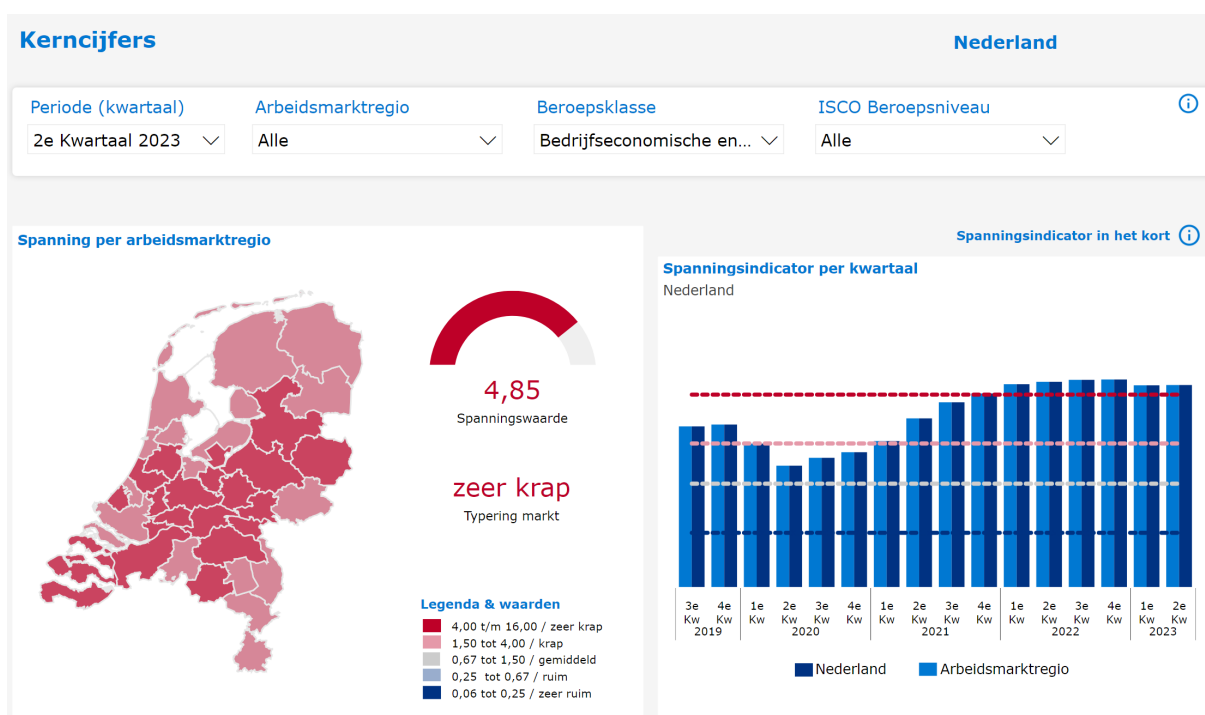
Kerncijfers

Nederland

Periode (kwartaal)
2e Kwartaal 2023

Arbeidsmarktregio
Alle

Beroepsklasse
Bedrijfseconomische en...

ISCO Beroepsniveau
Alle

Spanning per arbeidsmarktregio

4,85
Spanningswaarde

zeer krap
Typering markt

Legenda & waarden
4,00 t/m 16,00 / zeer krap
1,50 tot 4,00 / krap
0,67 tot 1,50 / gemiddeld
0,25 tot 0,67 / ruim
0,06 tot 0,25 / zeer ruim

Spanningsindicator in het kort

Spanningsindicator per kwartaal
Nederland

| 3e Kw | 4e Kw | 1e Kw | 2e Kw | 3e Kw | 4e Kw | 1e Kw | 2e Kw | 3e Kw | 4e Kw | 1e Kw | 2e Kw | 3e Kw | 4e Kw | 1e Kw | 2e Kw |
|---|---|---|---|---|---|---|---|---|---|---|---|---|---|---|---|
| 2019 | | 2020 | | | | 2021 | | | | 2022 | | | | 2023 | |

Nederland
Arbeidsmarktregio